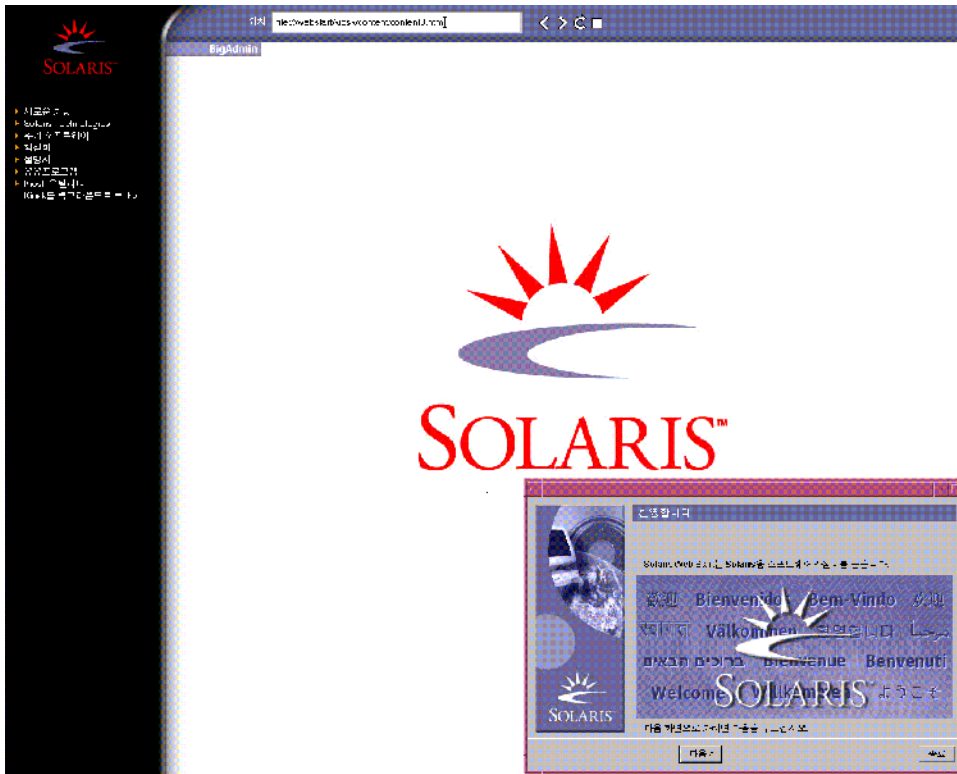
SOLARIS

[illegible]
Solaris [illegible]
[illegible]
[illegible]
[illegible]
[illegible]
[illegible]
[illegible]

위치 file:///websiteroot/content/content.html

BigAdmin

SOLARIS™

진행합니다

Solaris Web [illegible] Solaris를 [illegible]

欢迎 Bienvenido Bem-Vindo 歡迎
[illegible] Välkommen 환영합니다 مرحبا
ברוכים הבאים Bienvenue Benvenuti
Welcome Willkommen ようこそ

SOLARIS

SOLARIS

다음 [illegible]

다음 >

취소